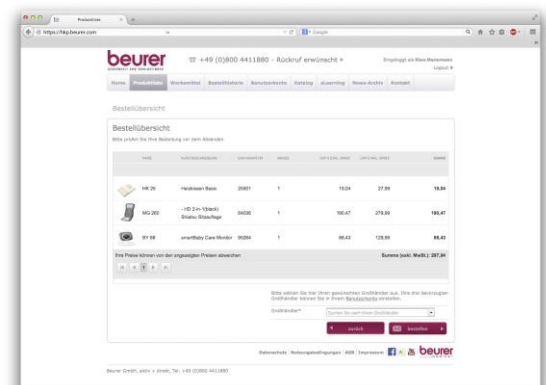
Produktliste
https://hkp.beurer.com
Google

beurer
GESUNDHEIT UND WOHLBEFINDEN
☎ +49 (0)800 4411880 - Rückruf erwünscht »
Eingeloggt als Klaus Mustermann
Logout »

Home | Produktliste | Werbemittel | Bestellhistorie | Benutzerkonto | Katalog | eLearning | News-Archiv | Kontakt

Bestellübersicht

Bestellübersicht
Bitte prüfen Sie Ihre Bestellung vor dem Absenden

| BILD | BEZEICHNUNG | ARTIKELNR. | MENGE | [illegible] | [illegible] | SUMME |
|---|---|---|---|---|---|---|
| | HK 25 Heizkissen Basic | 25601 | 1 | 15,24 | 27,99 | 15,24 |
| | MG 202 - HD 2-in-1(black) Shiatsu Sitzauflage | 64030 | 1 | 160,47 | 279,99 | 160,47 |
| | BY 88 smartBaby Care Monitor | 95284 | 1 | 66,43 | 129,99 | 66,43 |

Ihre Preise können von den angezeigten Preisen abweichen
Summe (exkl. MwSt.): 287,94

Bitte wählen Sie hier Ihren gewünschten Großhändler aus. Ihre drei bevorzugten Großhändler können Sie in Ihrem Benutzerkonto einstellen.
Großhändler*
Suchen Sie nach ihrem Großhändler
zurück
bestellen

Datenschutz | Nutzungsbedingungen | AGB | Impressum
beurer

Beurer GmbH, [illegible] Str. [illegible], Tel.: +49 (0)800 4411880